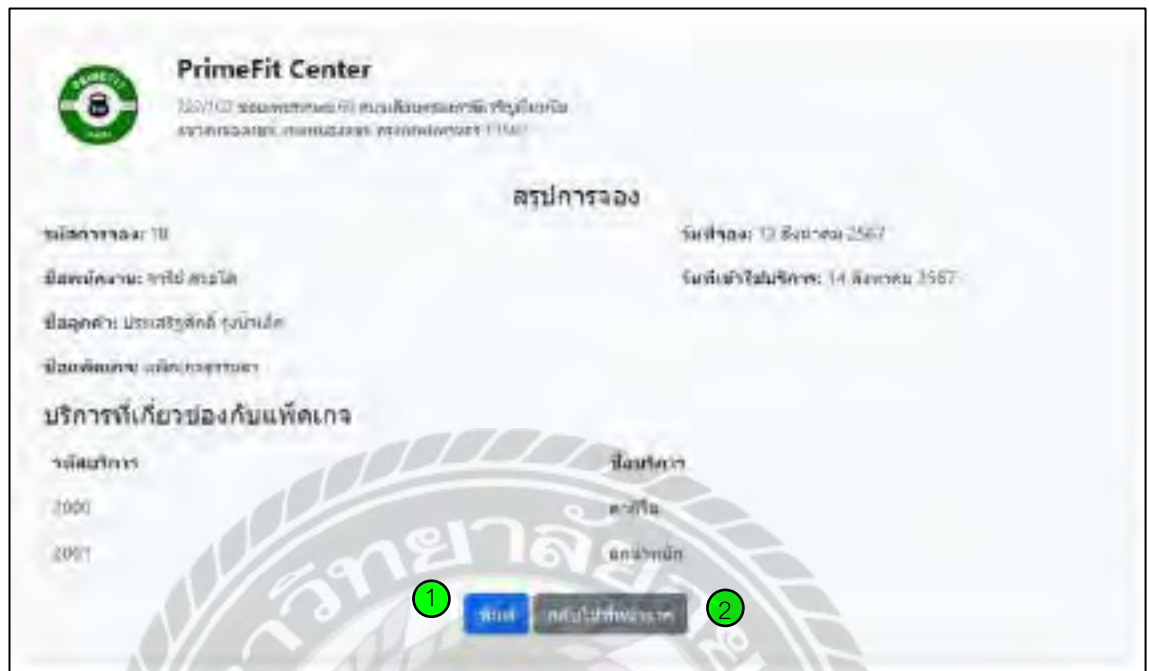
PrimeFit Center

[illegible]

สรุปการจอง

รหัสการจอง: 18

วันที่จอง: 13 สิงหาคม 2567

ชื่อพนักงาน: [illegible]

วันที่เข้าใช้บริการ: 14 สิงหาคม 2567

ชื่อลูกค้า: ประเสริฐศักดิ์ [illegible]

ชื่อแพ็คเกจ: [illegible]

บริการที่เกี่ยวข้องกับแพ็คเกจ

| รหัสบริการ | ชื่อบริการ |
|---|---|
| 2000 | คาร์ดิโอ |
| 2001 | ยกน้ำหนัก |

1

พิมพ์

กลับไปที่หน้าแรก

2